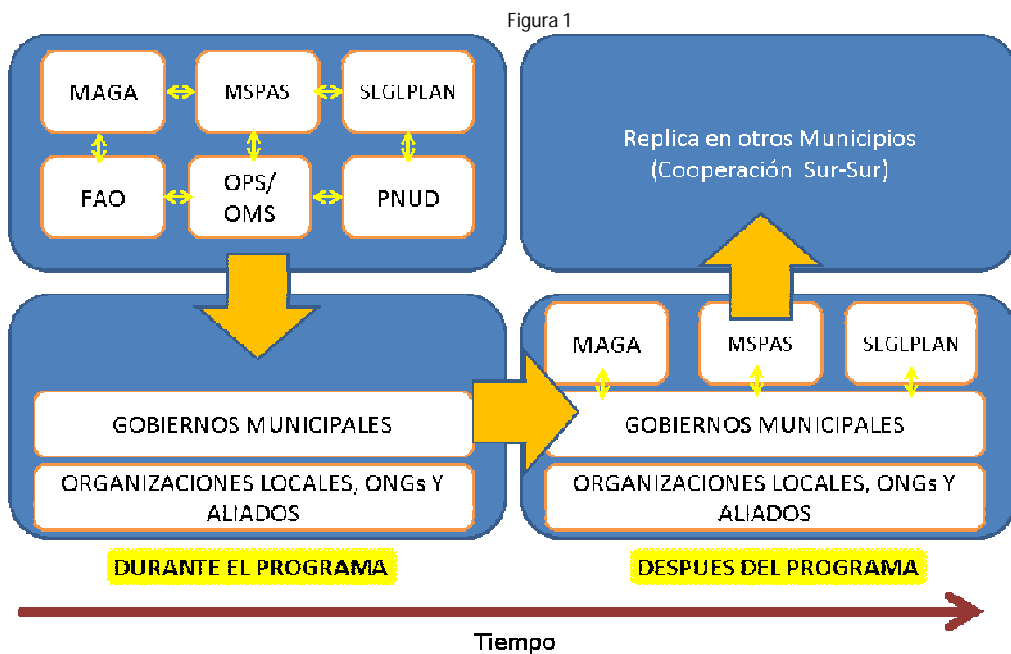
Figura 1

MAGA
MSPAS
SEGEPLAN
FAO
OPS/ OMS
PNUD

GOBIERNOS MUNICIPALES
ORGANIZACIONES LOCALES, ONGs Y ALIADOS

DURANTE EL PROGRAMA

Replica en otros Municipios (Cooperación Sur-Sur)

MAGA
MSPAS
SEGEPLAN

GOBIERNOS MUNICIPALES
ORGANIZACIONES LOCALES, ONGs Y ALIADOS

DESPUES DEL PROGRAMA

Tiempo